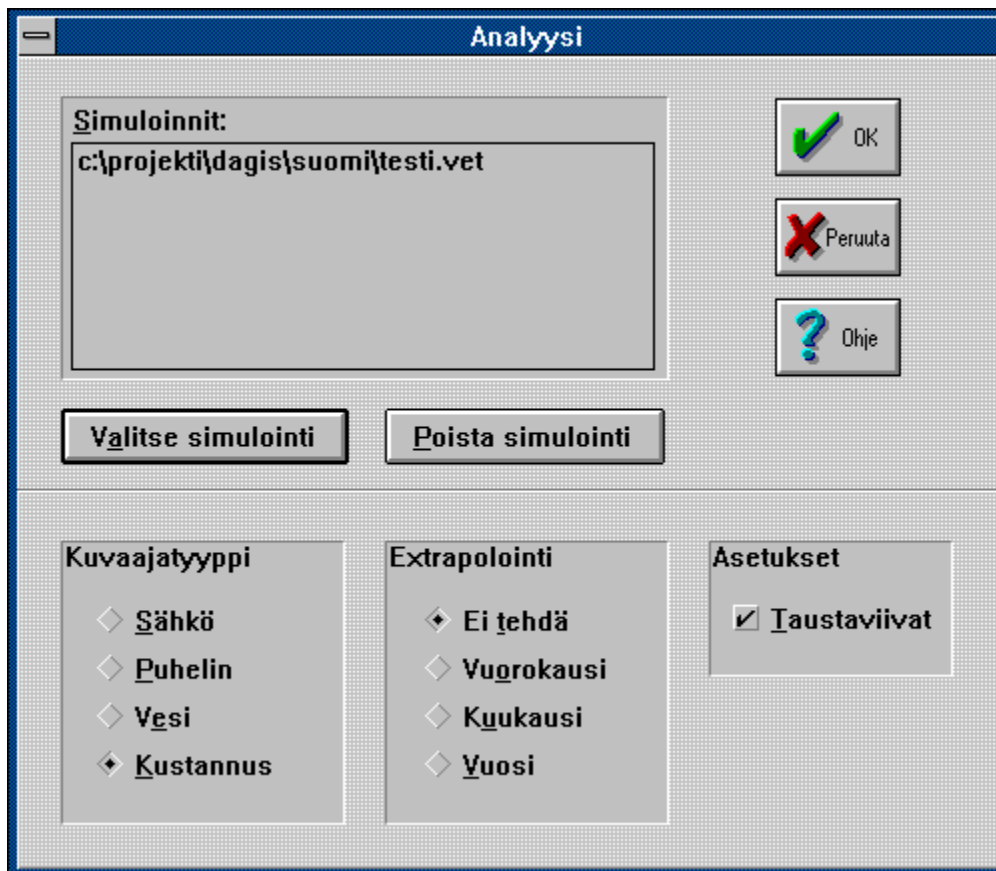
Analyysi

Simuloinnit:
c:\projekti\dagis\suomi\testi.vet

OK
Peruuta
Ohje

Valitse simulointi
Poista simulointi

Kuvaajatyyppi
Sähkö
Puhelin
Vesi
Kustannus

Extrapolointi
Ei tehdä
Vuorokausi
Kuukausi
Vuosi

Asetukset
Taustaviivat